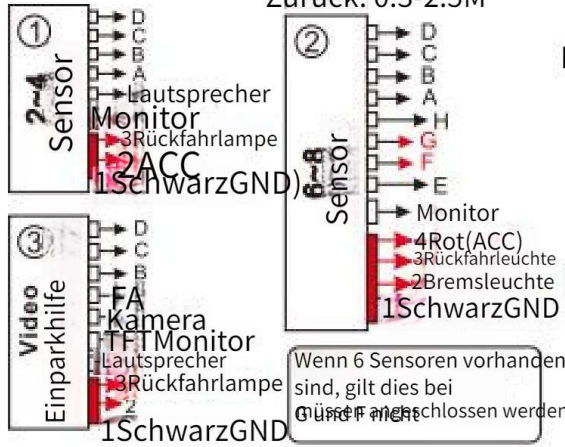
Zurück: 0.3-2.5M

①
2~4 Sensor
D
C
B
A
Lautsprecher
Monitor
3Rückfahrlampe
2ACC
1SchwarzGND)

②
6~8 Sensor
D
C
B
A
H
G
F
E
Monitor
4Rot(ACC)
3Rückfahrleuchte
2Bremsleuchte
1SchwarzGND

③
Video Einparkhilfe
D
C
B
FA
Kamera
TFTMonitor
Lautsprecher
3Rückfahrlampe
2
1SchwarzGND

Wenn 6 Sensoren vorhanden sind, gilt dies bei G und F nicht müssen angeschlossen werden